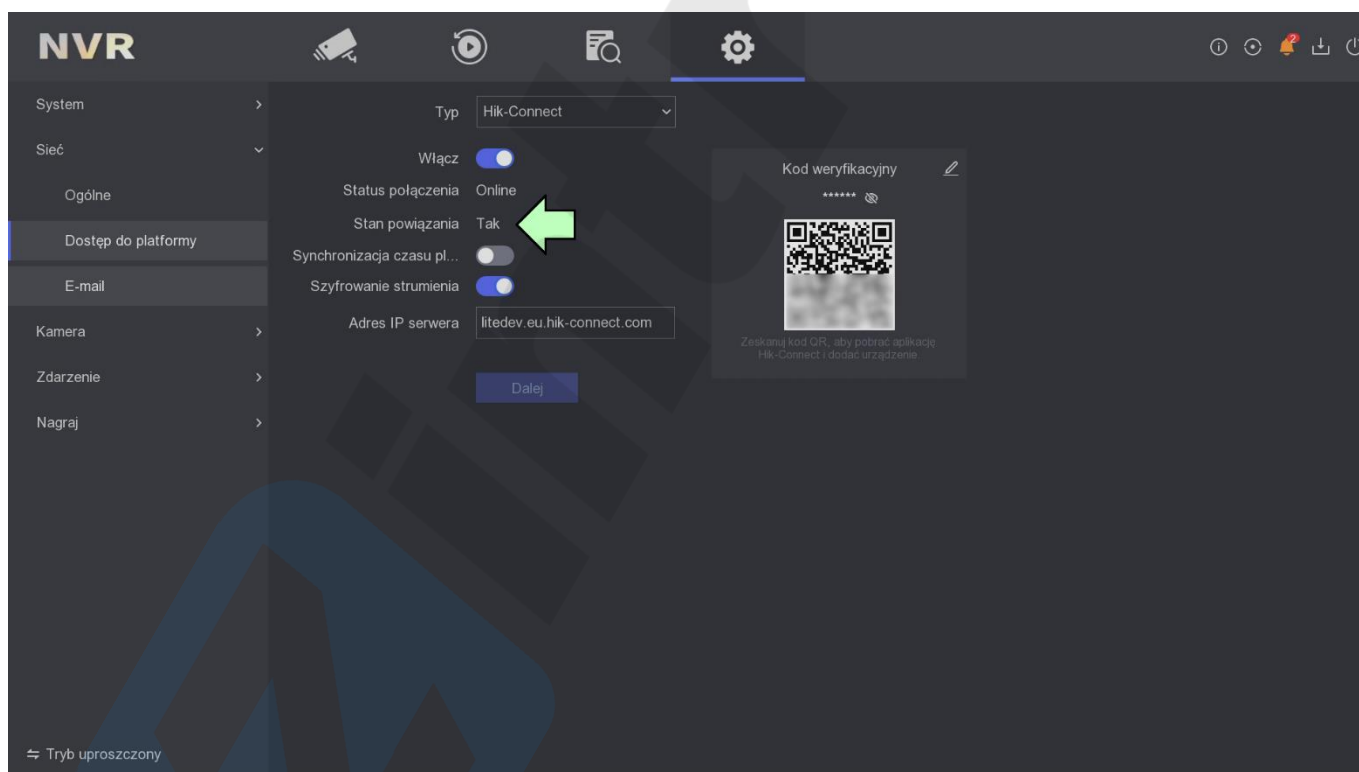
NVR

2

System
Sieć
Ogólne
Dostęp do platformy
E-mail
Kamera
Zdarzenie
Nagraj

Typ Hik-Connect
Włącz
Status połączenia Online
Stan powiązania Tak
Synchronizacja czasu pl...
Szyfrowanie strumienia
Adres IP serwera litedev.eu.hik-connect.com

Dalej

Kod weryfikacyjny
******

Zeskanuj kod QR, aby pobrać aplikację Hik-Connect i dodać urządzenie

⇆ Tryb uproszczony